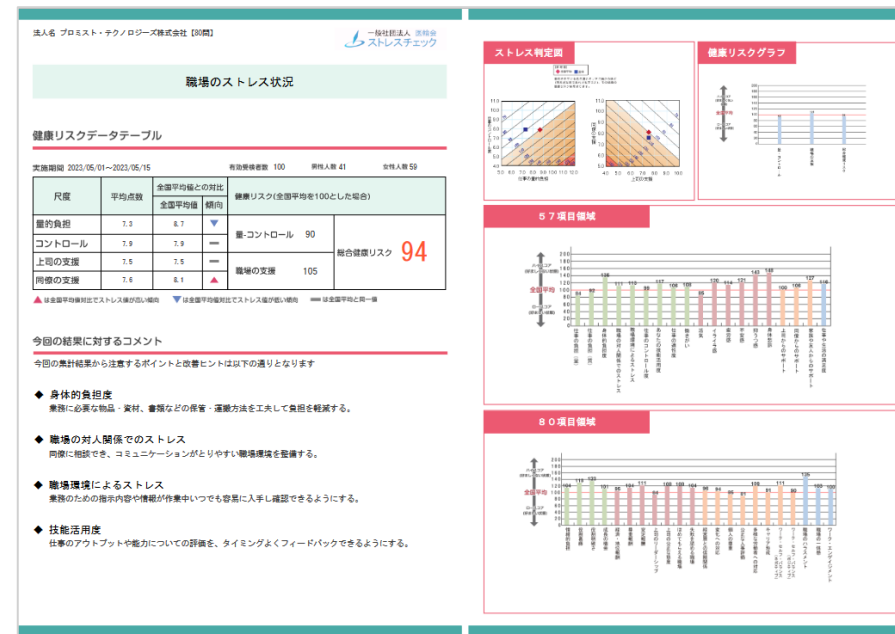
法人名 プロミスト・テクノロジーズ株式会社【30問】

一般社団法人 ストレスチェック

職場のストレス状況

健康リスクデータテーブル

実施期間 2023/05/01〜2023/05/15　有効受検者数 100　男性人数 41　女性人数 59

| 尺度 | 平均点数 | 全国平均値 | 傾向 | 健康リスク(全国平均を100とした場合) | | |
|---|---|---|---|---|---|---|
| 量的負担 | 7.3 | 8.7 | ▼ | 量-コントロール | 90 | 総合健康リスク 94 |
| コントロール | 7.9 | 7.9 | ━ | | | |
| 上司の支援 | 7.5 | 7.5 | ━ | 職場の支援 | 105 | |
| 同僚の支援 | 7.6 | 8.1 | ▲ | | | |

▲ は全国平均値対比でストレス値が高い傾向　▼ は全国平均値対比でストレス値が低い傾向　━ は全国平均と同一

今回の結果に対するコメント

今回の集計結果から注意するポイントと改善ヒントは以下の通りとなります

◆ 身体的負担度
業務に必要な物品・資材、書類などの保管・運搬方法を工夫して負担を軽減する。

◆ 職場の対人関係でのストレス
同僚に相談でき、コミュニケーションがとりやすい職場環境を整備する。

◆ 職場環境によるストレス
業務のための指示内容や情報が作業中いつでも容易に入手し確認できるようにする。

◆ 技能活用度
仕事のアウトプットや能力についての評価を、タイミングよくフィードバックできるようにする。

ストレス判定図

健康リスクグラフ

全国平均

57項目領域

全国平均

80項目領域

全国平均